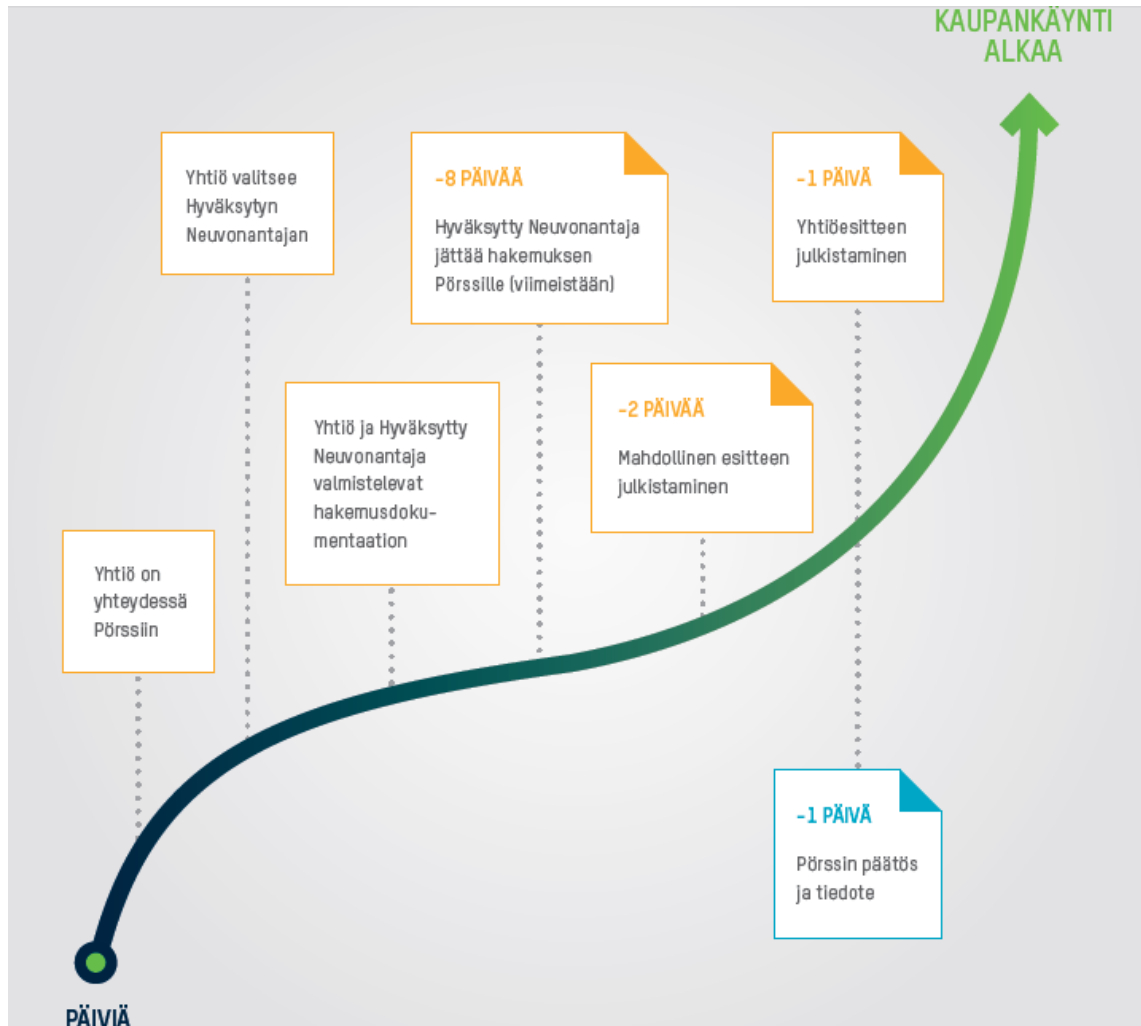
KAUPANKÄYNTI ALKAA

Yhtiö valitsee Hyväksytyn Neuvonantajan

-8 PÄIVÄÄ

Hyväksytty Neuvonantaja jättää hakemuksen Pörssille (viimeistään)

-1 PÄIVÄ

Yhtiöesitteen julkistaminen

Yhtiö ja Hyväksytty Neuvonantaja valmistelevat hakemusdokumentaation

-2 PÄIVÄÄ

Mahdollinen esitteen julkistaminen

Yhtiö on yhteydessä Pörssiin

-1 PÄIVÄ

Pörssin päätös ja tiedote

PÄIVIÄ